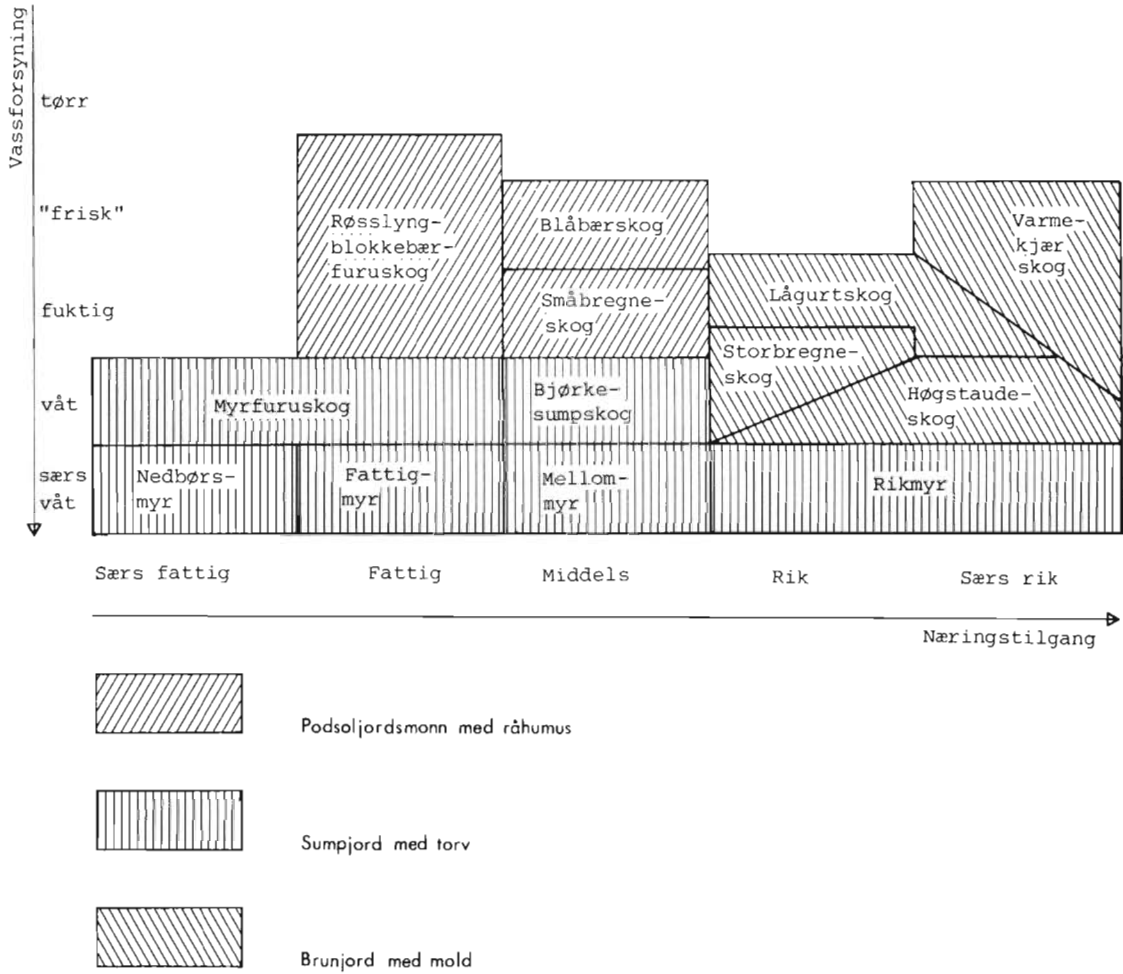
Vassforsyning

tørr

"frisk"

fuktig

våt

særs våt

Røsslyng-blokkebær-furuskog

Blåbærskog

Småbregne-skog

Varme-kjær skog

Lågurtskog

Storbregne-skog

Høgstaude-skog

Myrfuruskog

Bjørke-sumpskog

Nedbørs-myr

Fattig-myr

Mellom-myr

Rikmyr

Særs fattig

Fattig

Middels

Rik

Særs rik

Næringstilgang

Podsoljordsmonn med råhumus

Sumpjord med torv

Brunjord med mold